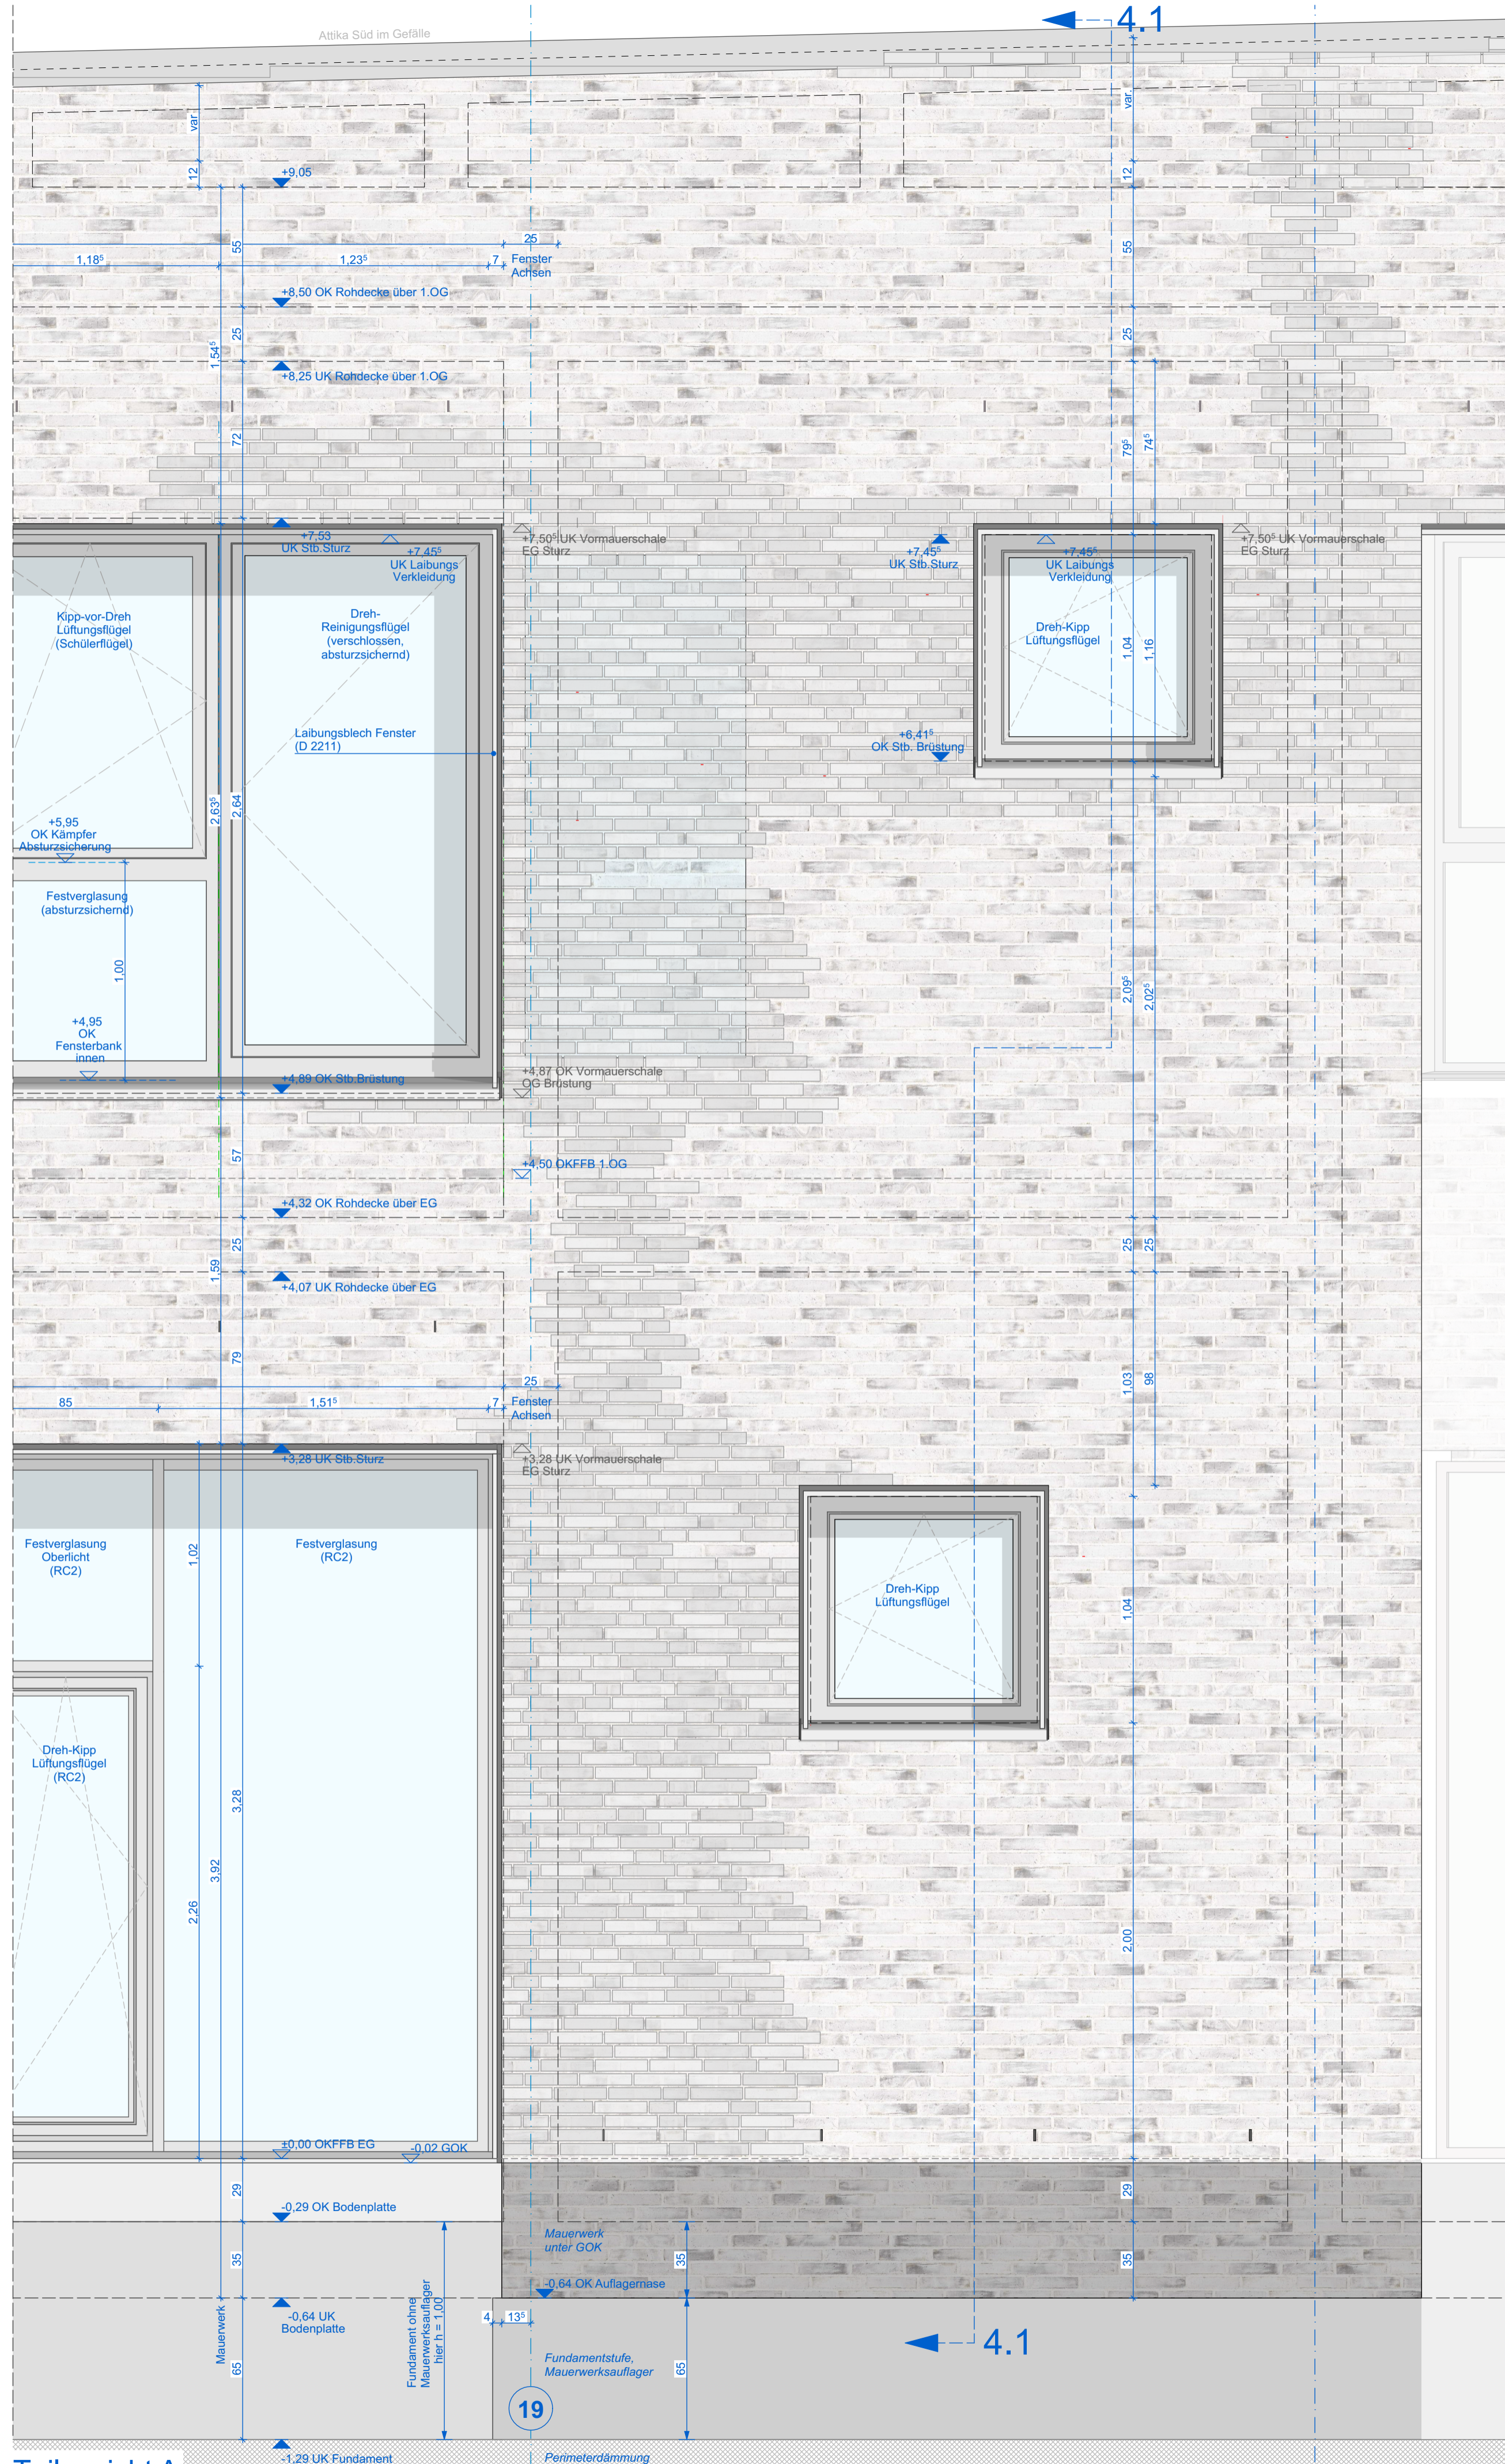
Attika Süd im Gefälle

4.1

var

12

+9,05

55

25

1,18⁵

1,23⁵

7

Fenster Achsen

+8,50 OK Rohdecke über 1.OG

25

1,54⁵

+8,25 UK Rohdecke über 1.OG

72

+7,53 UK Stb.Sturz

+7,45⁵ UK Laibungs Verkleidung

+7,50⁵ UK Vormauerschale EG Sturz

Kipp-vor-Dreh Lüftungsflügel (Schülerflügel)

Dreh-Reinigungsflügel (verschlossen, absturzsichernd)

Laibungsblech Fenster (D 2211)

2,63⁵

2,64

+5,95 OK Kämpfer Absturzsicherung

Festverglasung (absturzsichernd)

1,00

+4,95 OK Fensterbank innen

+4,89 OK Stb.Brüstung

+4,87 OK Vormauerschale OG Brüstung

57

+4,50 OKFFB 1.OG

+4,32 OK Rohdecke über EG

25

1,59

+4,07 UK Rohdecke über EG

79

85

1,51⁵

7

25

Fenster Achsen

+3,28 UK Stb.Sturz

+3,28 UK Vormauerschale EG Sturz

Festverglasung Oberlicht (RC2)

Festverglasung (RC2)

1,02

Dreh-Kipp Lüftungsflügel (RC2)

3,28

3,92

2,26

+0,00 OKFFB EG

-0,02 GOK

29

-0,29 OK Bodenplatte

35

Mauerwerk unter GOK

35

-0,64 OK Auflagernase

Mauerwerk

65

-0,64 UK Bodenplatte

Fundament ohne Mauerwerksauflager hier h = 1,00

4

13⁵

Fundamentstufe, Mauerwerksauflager

65

19

-1,29 UK Fundament

Perimeterdämmung

var

12

55

25

79⁵

74⁵

+7,45⁵ UK Stb.Sturz

+7,45⁵ UK Laibungs Verkleidung

+7,50⁵ UK Vormauerschale EG Sturz

Dreh-Kipp Lüftungsflügel

1,04

1,16

+6,41⁵ OK Stb. Brüstung

2,09⁵

2,02⁵

25

25

1,03

98

Dreh-Kipp Lüftungsflügel

1,04

2,00

29

35

4.1